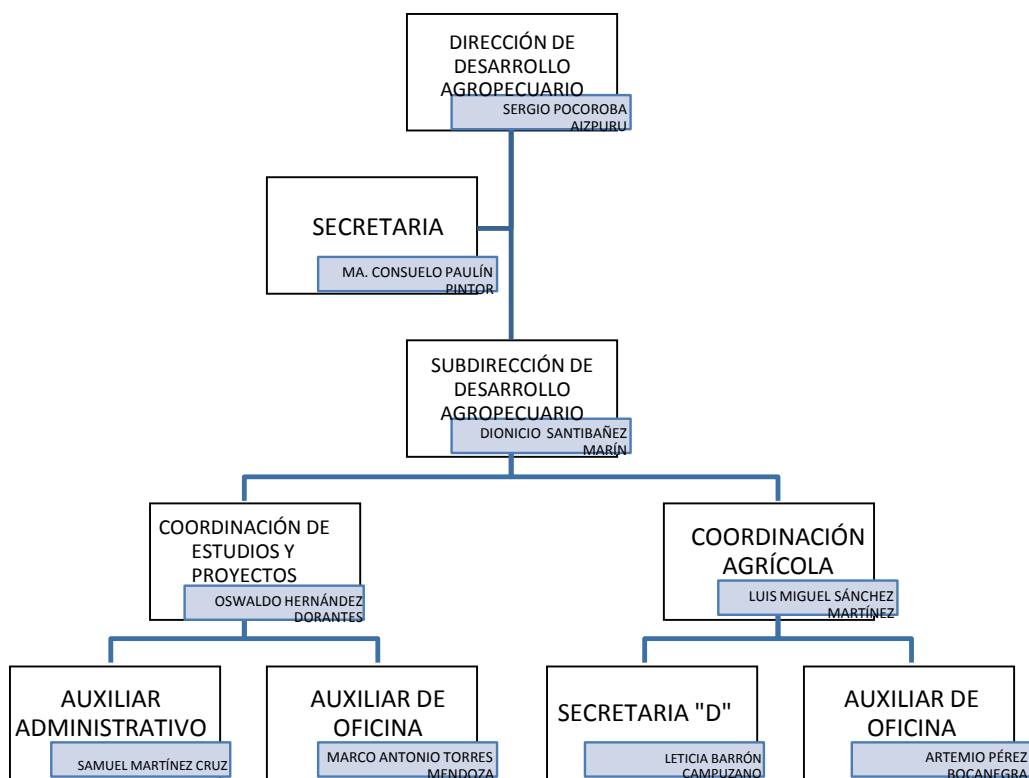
DIRECCIÓN DE DESARROLLO AGROPECUARIO
SERGIO POCOROBA AIZPURU

SECRETARIA
MA. CONSUELO PAULÍN PINTOR

SUBDIRECCIÓN DE DESARROLLO AGROPECUARIO
DIONICIO SANTIBAÑEZ MARÍN

COORDINACIÓN DE ESTUDIOS Y PROYECTOS
OSWALDO HERNÁNDEZ DORANTES

COORDINACIÓN AGRÍCOLA
LUIS MIGUEL SÁNCHEZ MARTÍNEZ

AUXILIAR ADMINISTRATIVO
SAMUEL MARTÍNEZ CRUZ

AUXILIAR DE OFICINA
MARCO ANTONIO TORRES MENDOZA

SECRETARIA "D"
LETICIA BARRÓN CAMPUZANO

AUXILIAR DE OFICINA
ARTEMIO PÉREZ BOCANEGRA